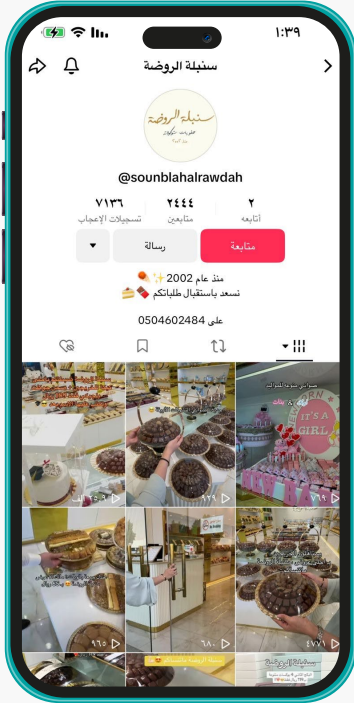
١:٣٩

سنبلة الروضة

سنبلة الروضة

@sounblahalrawdah

٢
أتابعه

٢٤٤٤
متابعين

٧١٣٦
تسجيلات الإعجاب

متابعة

رسالة

منذ عام 2002✨
نسعد باستقبال طلباتكم 🍫🍰

على 0504602484

IT'S A GIRL

٦٩٩

٦٧٩

٩٦٥

٦٨٠

٤٧٧١

سنبلة الروضة